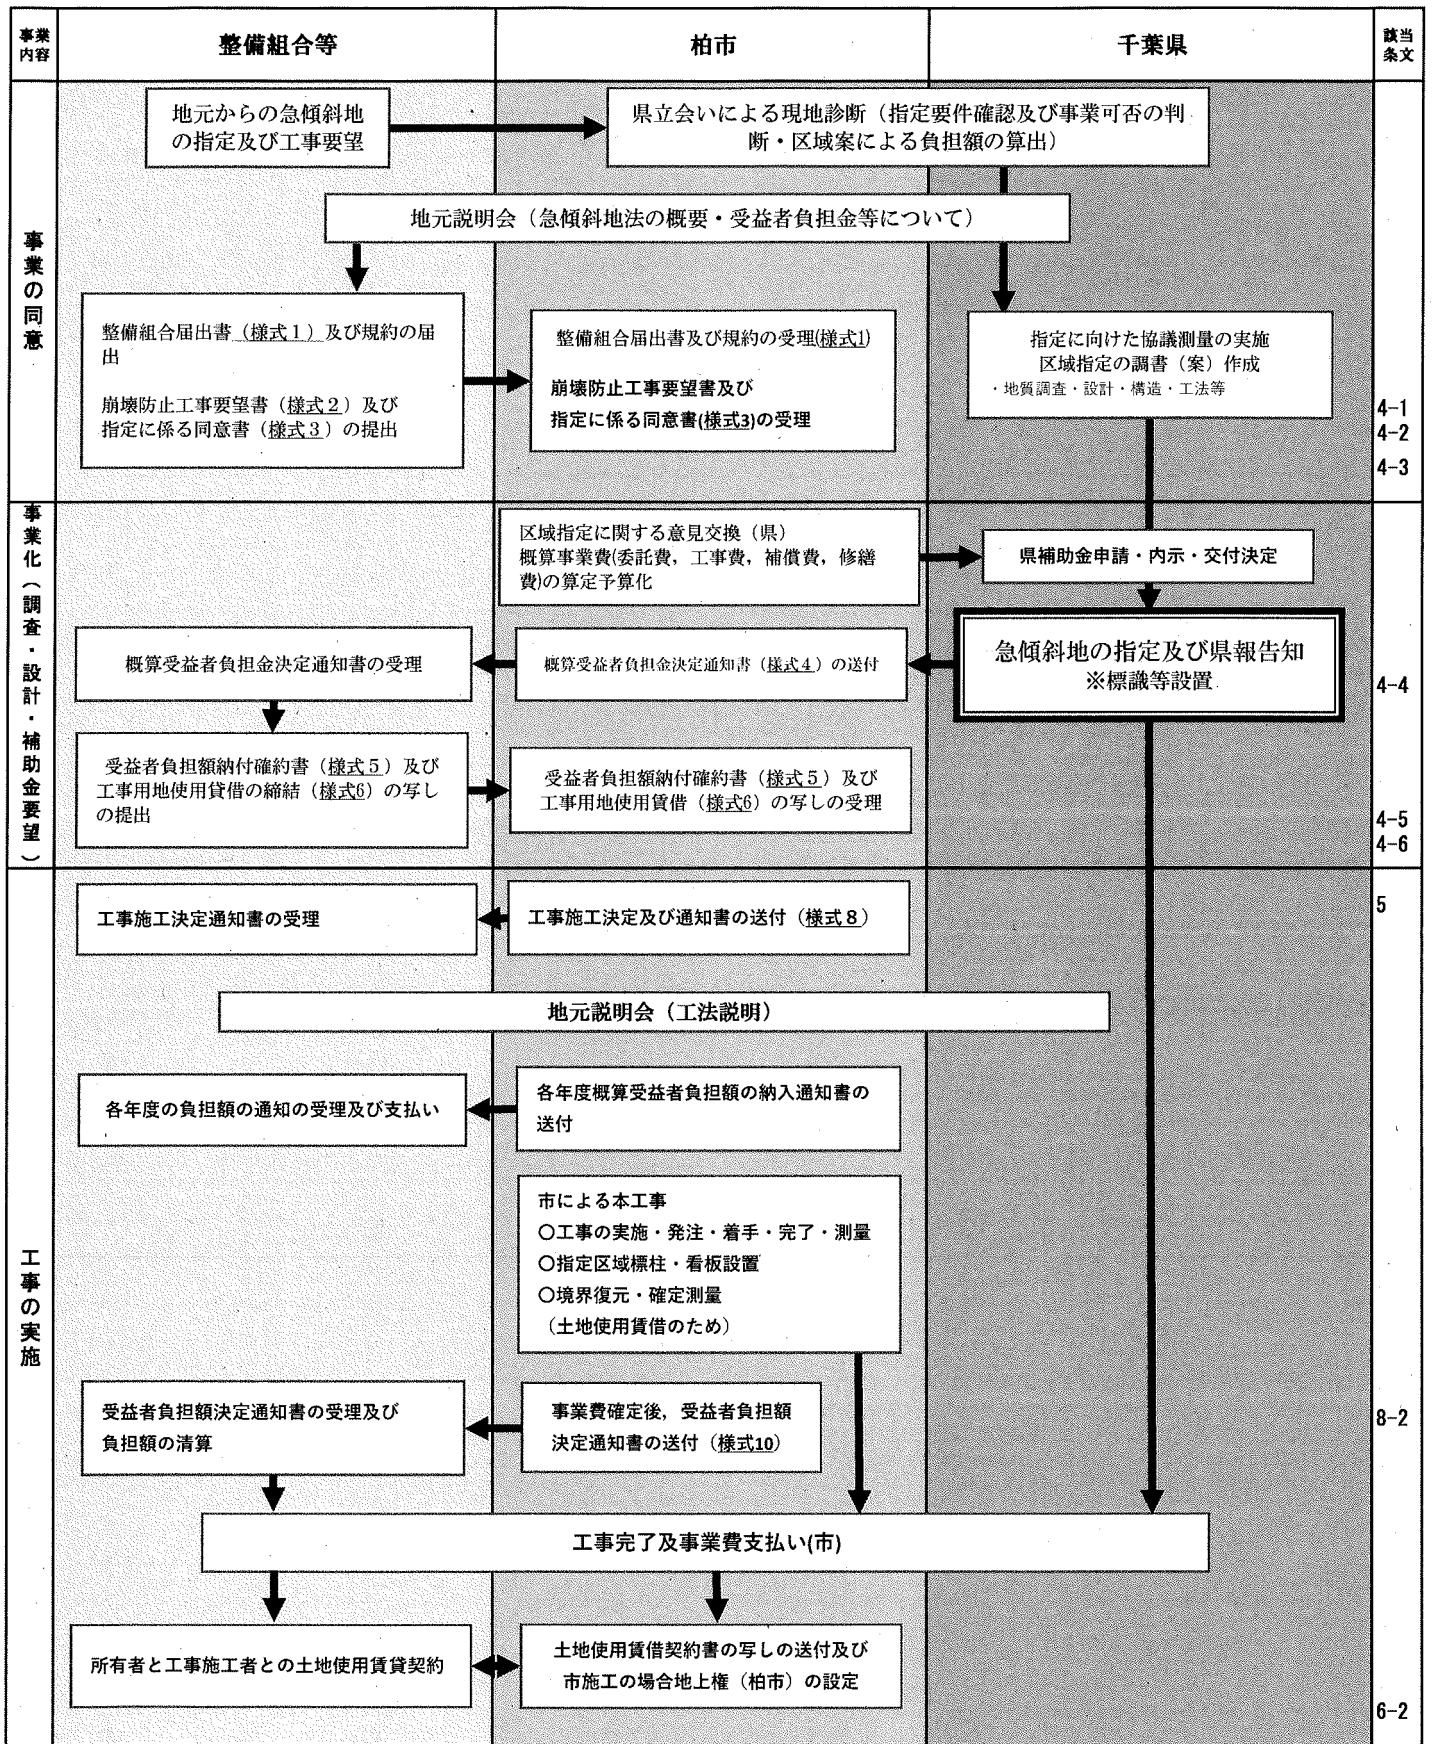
事業内容

整備組合等

柏市

千葉県

該当条文

事業の同意

地元からの急傾斜地の指定及び工事要望

県立会いによる現地診断（指定要件確認及び事業可否の判断・区域案による負担額の算出）

地元説明会（急傾斜地法の概要・受益者負担金等について）

整備組合届出書（様式１）及び規約の届出

崩壊防止工事要望書（様式２）及び指定に係る同意書（様式３）の提出

整備組合届出書及び規約の受理(様式1)

崩壊防止工事要望書及び指定に係る同意書(様式3)の受理

指定に向けた協議測量の実施
区域指定の調書（案）作成
・地質調査・設計・構造・工法等

4-1
4-2
4-3

事業化（調査・設計・補助金要望）

区域指定に関する意見交換（県）
概算事業費(委託費，工事費，補償費，修繕費)の算定予算化

県補助金申請・内示・交付決定

急傾斜地の指定及び県報告知
※標識等設置

概算受益者負担金決定通知書の受理

概算受益者負担金決定通知書（様式４）の送付

4-4

受益者負担額納付確約書（様式５）及び工事用地使用貸借の締結（様式6）の写しの提出

受益者負担額納付確約書（様式５）及び工事用地使用貸借（様式6）の写しの受理

4-5
4-6

工事の実施

工事施工決定通知書の受理

工事施工決定及び通知書の送付（様式８）

5

地元説明会（工法説明）

各年度の負担額の通知の受理及び支払い

各年度概算受益者負担額の納入通知書の送付

市による本工事
○工事の実施・発注・着手・完了・測量
○指定区域標柱・看板設置
○境界復元・確定測量
（土地使用賃借のため）

受益者負担額決定通知書の受理及び負担額の清算

事業費確定後，受益者負担額決定通知書の送付（様式10）

8-2

工事完了及事業費支払い(市)

所有者と工事施工者との土地使用賃貸契約

土地使用賃借契約書の写しの送付及び市施工の場合地上権（柏市）の設定

6-2